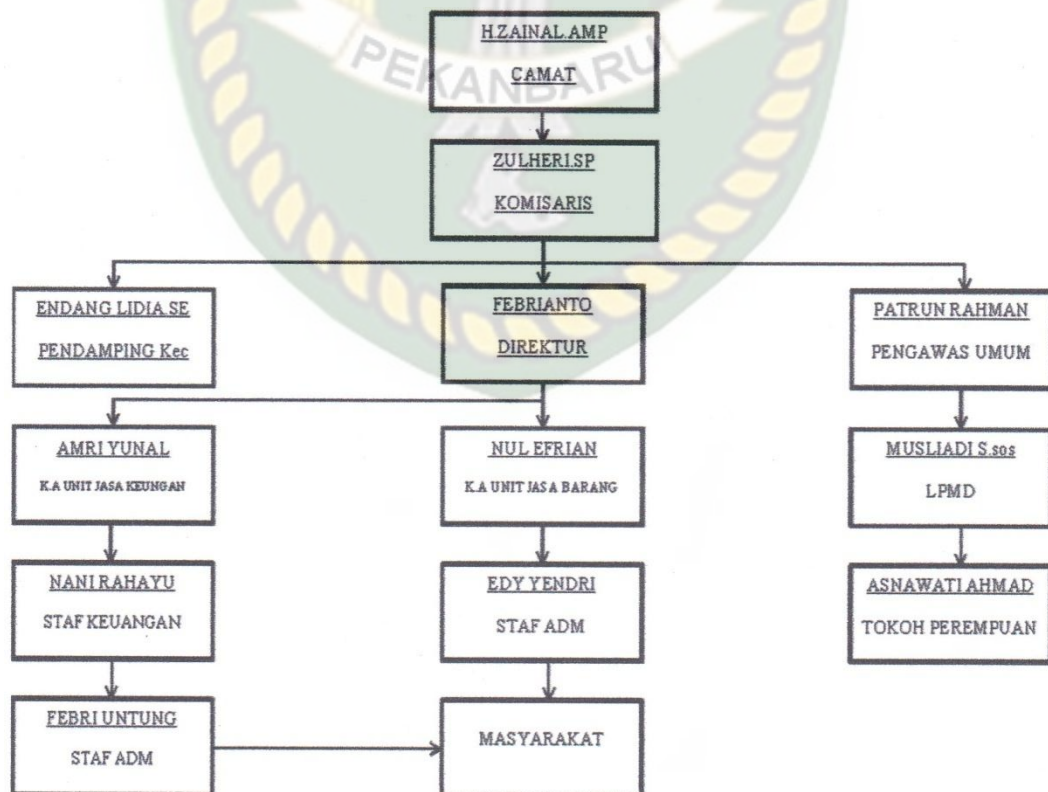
PEKANBARU

H.ZAINAL.AMP
CAMAT

ZULHERI.SP
KOMISARIS

ENDANG LIDIA.SE
PENDAMPING Kec

FEBRIANTO
DIREKTUR

PATRUN RAHMAN
PENGAWAS UMUM

AMRI YUNAL
K.A UNIT JASA KEUNGAN

NUL EFRIAN
K.A UNIT JASA BARANG

MUSLIADI S.sos
LPMD

NANI RAHAYU
STAF KEUANGAN

EDY YENDRI
STAF ADM

ASNAWATI AHMAD
TOKOH PEREMPUAN

FEBRI UNTUNG
STAF ADM

MASYARAKAT